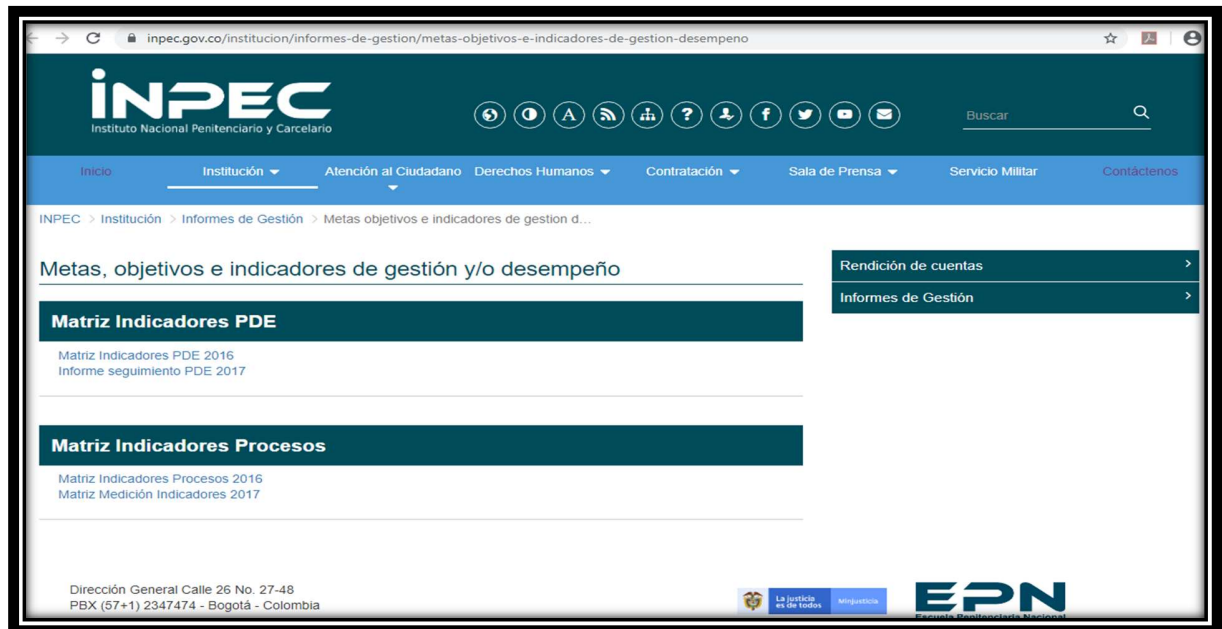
inpec.gov.co/institucion/informes-de-gestion/metas-objetivos-e-indicadores-de-gestion-desempeno

INPEC
Instituto Nacional Penitenciario y Carcelario

Buscar

Inicio | Institución | Atención al Ciudadano | Derechos Humanos | Contratación | Sala de Prensa | Servicio Militar | Contáctenos

INPEC > Institución > Informes de Gestión > Metas objetivos e indicadores de gestion d...

Metas, objetivos e indicadores de gestión y/o desempeño

Matriz Indicadores PDE

Matriz Indicadores PDE 2016
Informe seguimiento PDE 2017

Matriz Indicadores Procesos

Matriz Indicadores Procesos 2016
Matriz Medición Indicadores 2017

Rendición de cuentas
Informes de Gestión

Dirección General Calle 26 No. 27-48
PBX (57+1) 2347474 - Bogotá - Colombia

La justicia es de todos | Minjusticia

EPN
Escuela Penitenciaria Nacional